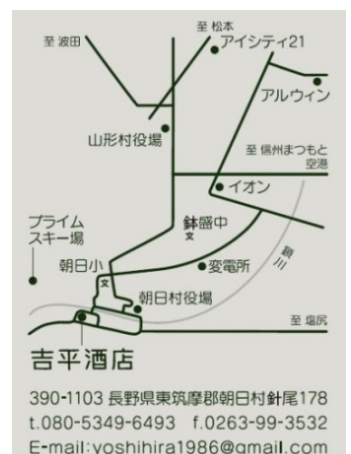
至 松本
至 波田
アイシティ21
アルウィン
山形村役場
至 信州まつもと空港
イオン
プライム
スキー場
鉢盛中
文
変電所
朝日小
文
鎖川
朝日村役場
至 塩尻
吉平酒店
390-1103 長野県東筑摩郡朝日村針尾178
t.080-5349-6493 f.0263-99-3532
E-mail:yoshihira1986@gmail.com